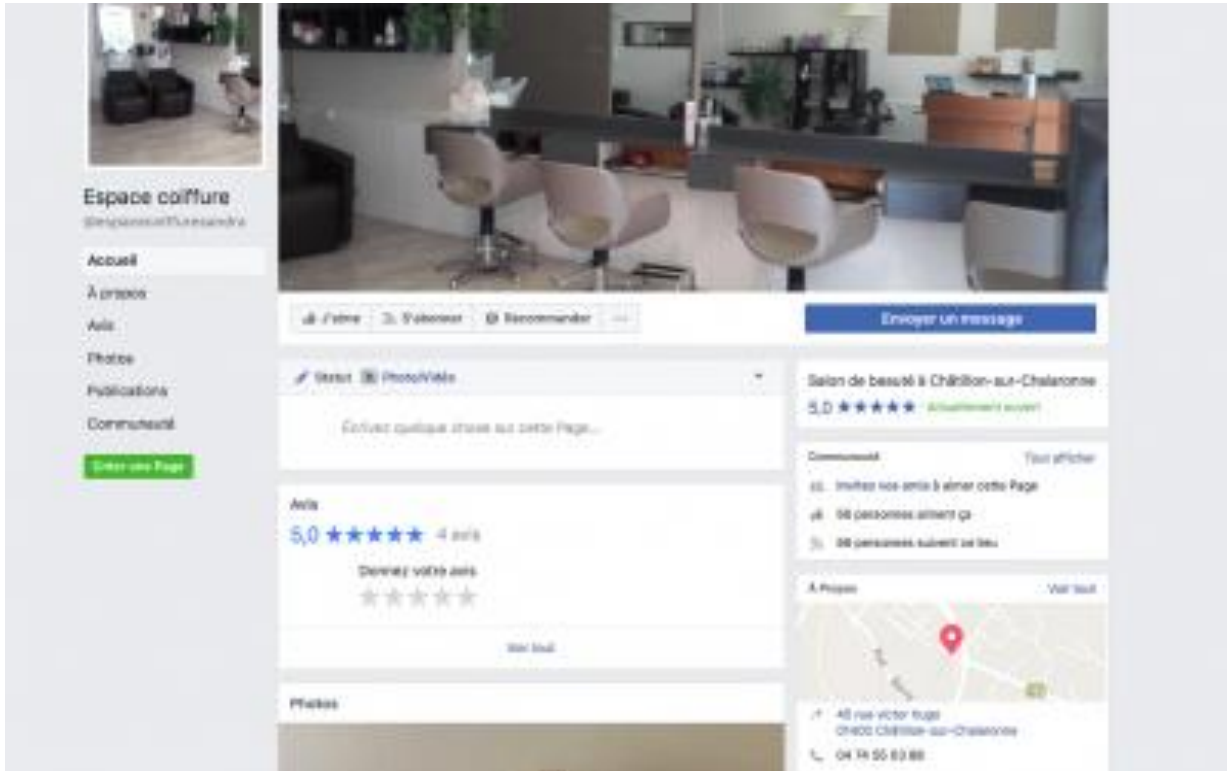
Espace coiffure
@espacecoiffuresandra

Accueil
À propos
Avis
Photos
Publications
Communauté

Créer une Page

J'aime
S'abonner
Recommander
...

Envoyer un message

Statut
Photo/Vidéo

Écrivez quelque chose sur cette Page...

Avis
5,0 ★★★★★ 4 avis
Donnez votre avis
★★★★★
Voir tout

Photos

Salon de beauté à Châtillon-sur-Chalaronne
5,0 ★★★★★ Actuellement ouvert

Communauté
Tout afficher
Invitez vos amis à aimer cette Page
98 personnes aiment ça
98 personnes suivent ce lieu

À Propos
Voir tout

45 rue victor Hugo
01400 Châtillon-sur-Chalaronne
04 74 55 83 80